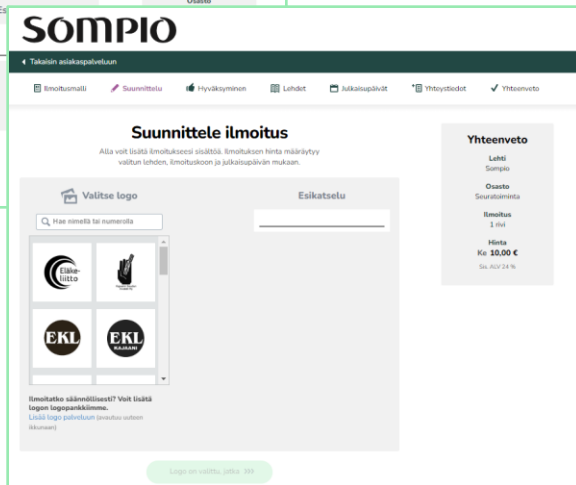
SOMPIO

Takaisin asiakaspalveluun

Ilmoitusmalli
Suunnittelu
Hyväksyminen
Lehdet
Julkaisupäivät
Yhteystiedot
Yhteenveto

Suunnittele ilmoitus

Alla voit lisätä ilmoitukseesi sisältöä. Ilmoituksen hinta määräytyy valitun lehden, ilmoituskoon ja julkaisupäivän mukaan.

Valitse logo

Hae nimellä tai numerolla

Eläke-liitto

EKL

EKL KAJAANI

Ilmoitatko säännöllisesti? Voit lisätä logon logopankkiimme.
Lisää logo palveluun (avautuu uuteen ikkunaan)

Esikatselu

Logo on valittu, jatka >>>

Yhteenveto

Lehti
Sompio

Osasto
Seuratoiminta

Ilmoitus
1 rivi

Hinta
Ke 10,00 €
Sis. ALV 24 %